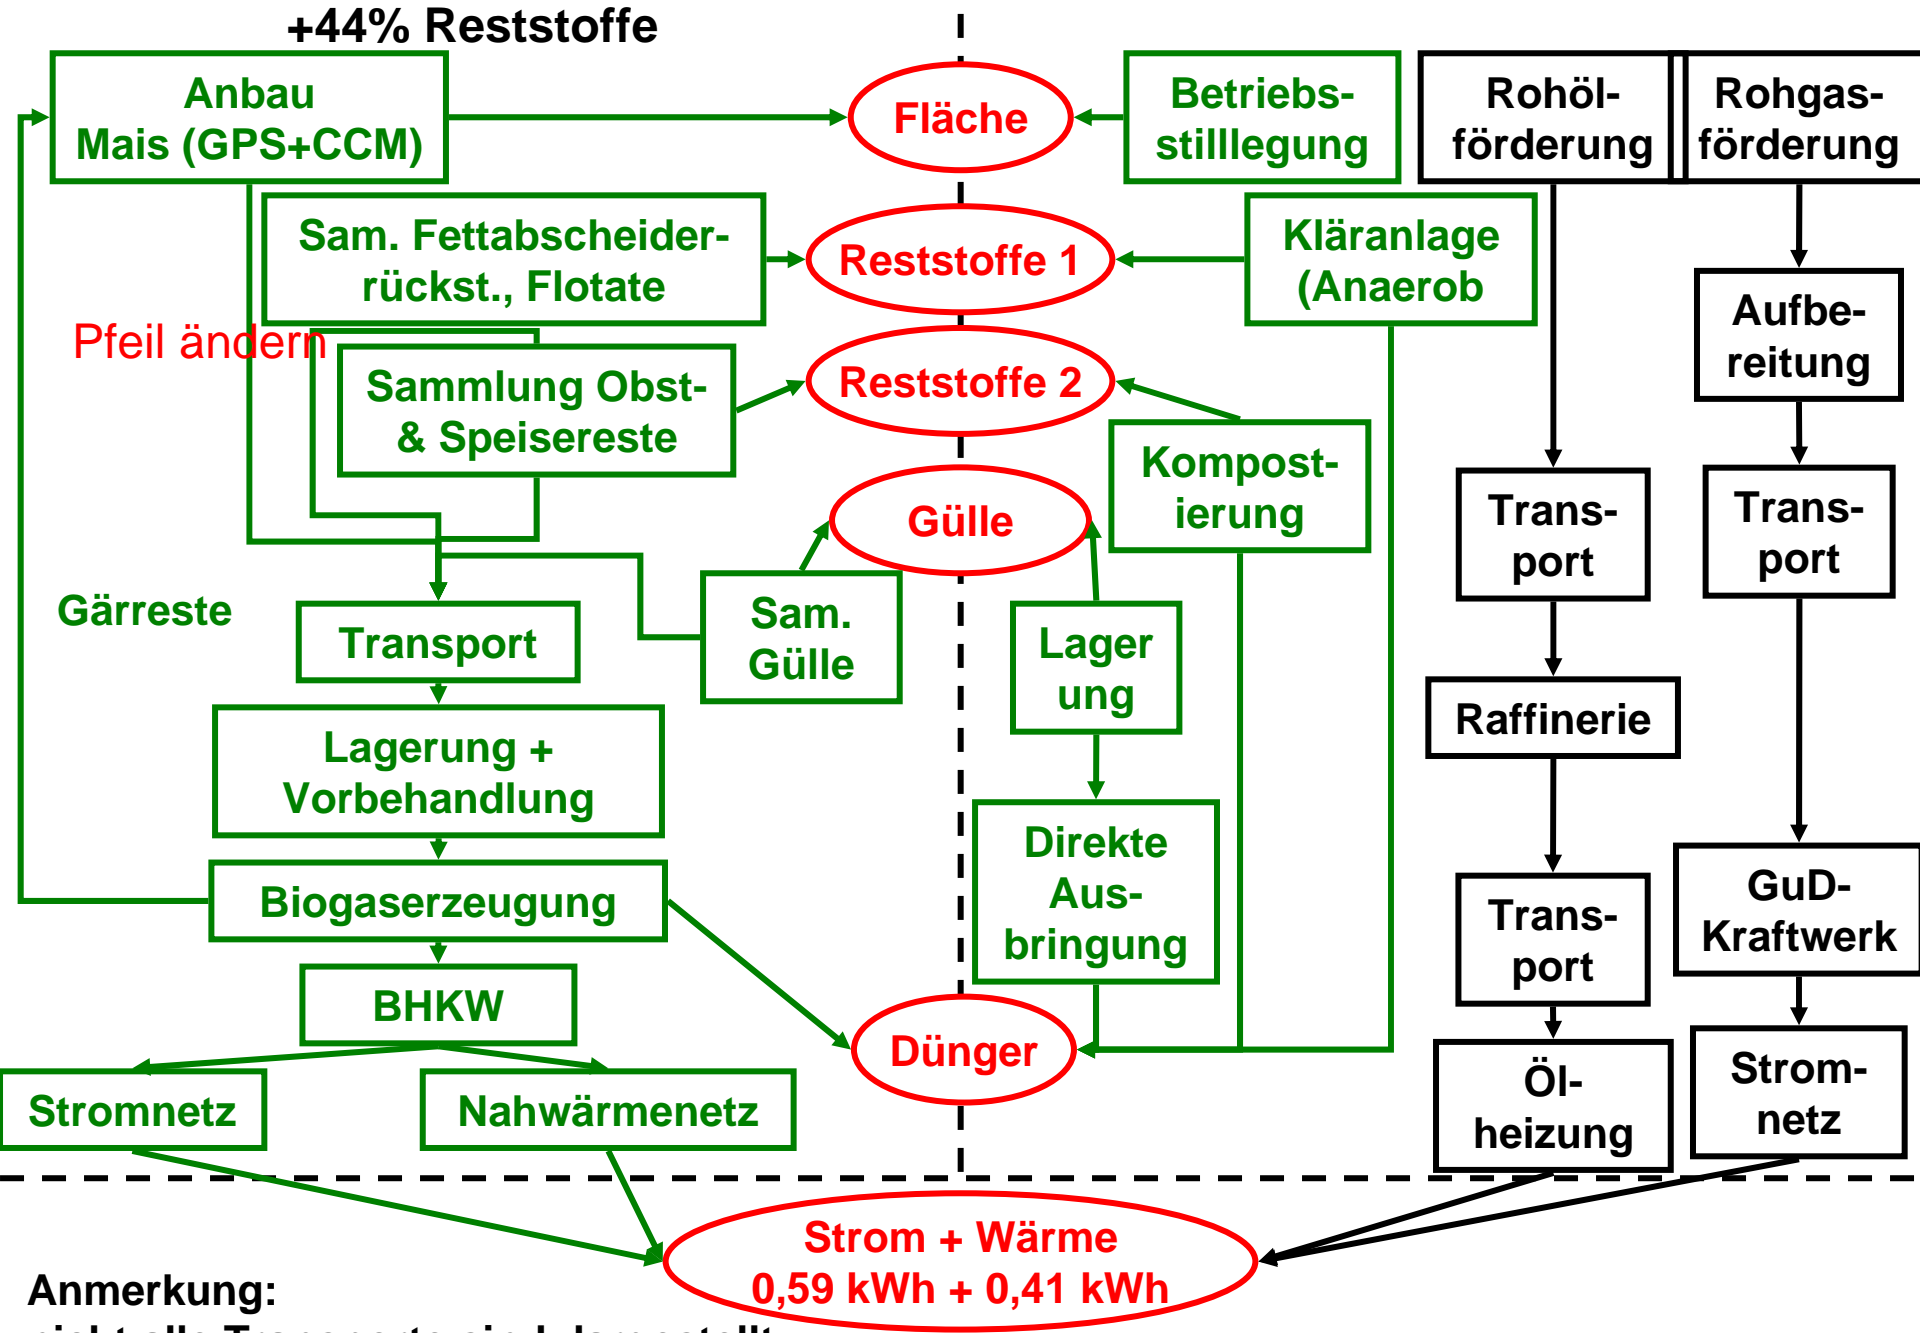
+44% Reststoffe

Anbau Mais (GPS+CCM)

Fläche

Betriebsstilllegung

Rohölförderung

Rohgasförderung

Sam. Fettabscheiderrückst., Flotate

Reststoffe 1

Kläranlage (Anaerob

Pfeil ändern

Aufbereitung

Sammlung Obst- & Speisereste

Reststoffe 2

Kompostierung

Gülle

Trans-port

Trans-port

Gärreste

Transport

Sam. Gülle

Lager ung

Raffinerie

Lagerung + Vorbehandlung

Direkte Ausbringung

Biogaserzeugung

Trans-port

GuD-Kraftwerk

BHKW

Dünger

Stromnetz

Nahwärmenetz

Öl-heizung

Strom-netz

Strom + Wärme
0,59 kWh + 0,41 kWh

Anmerkung:
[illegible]